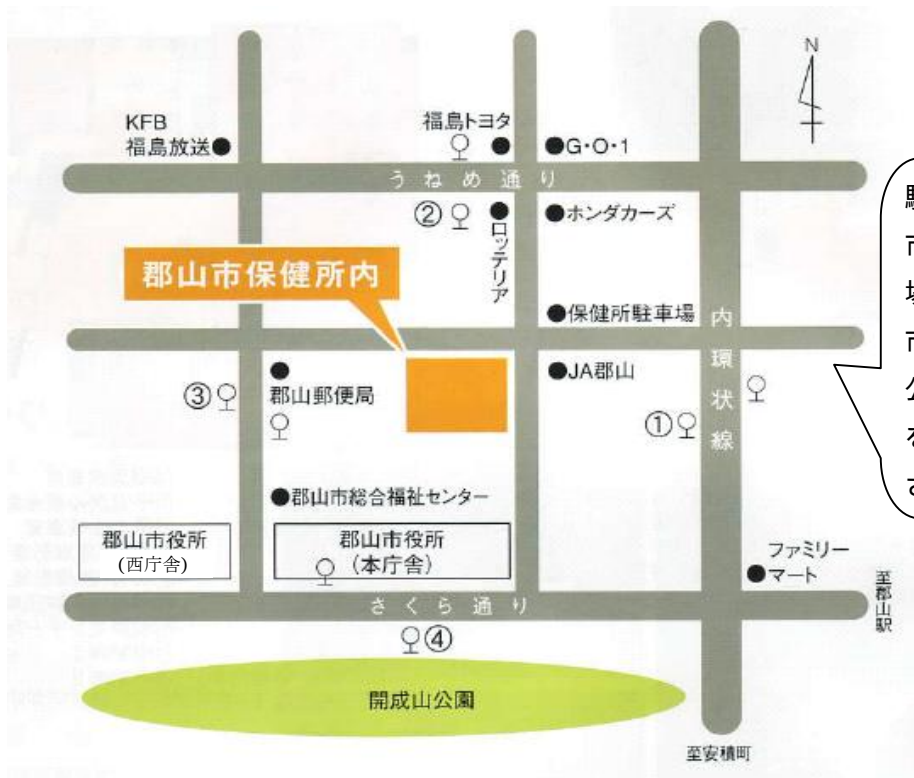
N

KFB
福島放送●

福島トヨタ
●G・O・1

うねめ通り

②
●ロッテリア
●ホンダカーズ

郡山市保健所内

●保健所駐車場

内環状線

●
郡山郵便局

③

●JA郡山

①

●郡山市総合福祉センター

郡山市役所
(西庁舎)

郡山市役所
(本庁舎)

ファミリー
●マート

至郡山駅

さくら通り

④

開成山公園

至安積町

駐
市
場
市
ク
を
す